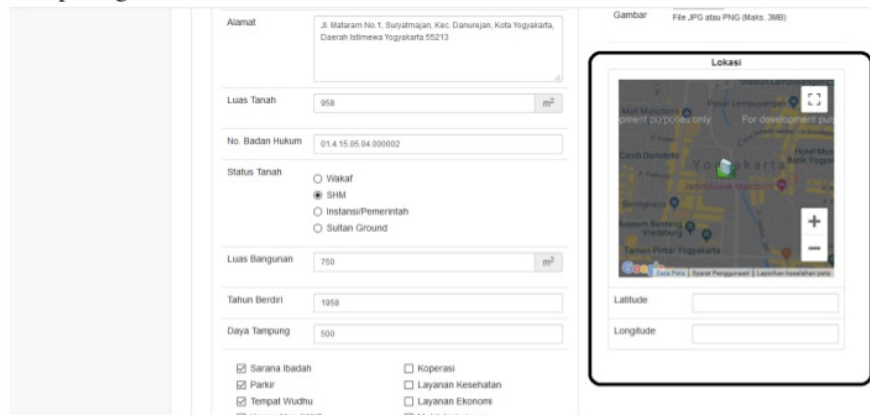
Alamat
Jl. Mataram No.1, Suryatmajan, Kec. Danurejan, Kota Yogyakarta, Daerah Istimewa Yogyakarta 55213

Luas Tanah
958
$m^2$

No. Badan Hukum
01.4.15.05.04.000002

Status Tanah
○ Wakaf
◉ SHM
○ Instansi/Pemerintah
○ Sultan Ground

Luas Bangunan
750
$m^2$

Tahun Berdiri
1958

Daya Tampung
500

☑ Sarana Ibadah
☑ Parkir
☑ Tempat Wudhu
☐ Koperasi
☐ Layanan Kesehatan
☐ Layanan Ekonomi

Gambar
File JPG atau PNG (Maks. 3MB)

Lokasi

Mall Malioboro
Pasar Lempuyangan
For development purposes only
For development pur
Candi Donotirto
Yogyakarta
Hotel Mus
Batik Yogya
Beringharjo
Museum Benteng Vredeburg
Taman Pintar Yogyakarta
Google
Data Peta
Syarat Penggunaan
Laporkan kesalahan peta

Latitude
Longitude